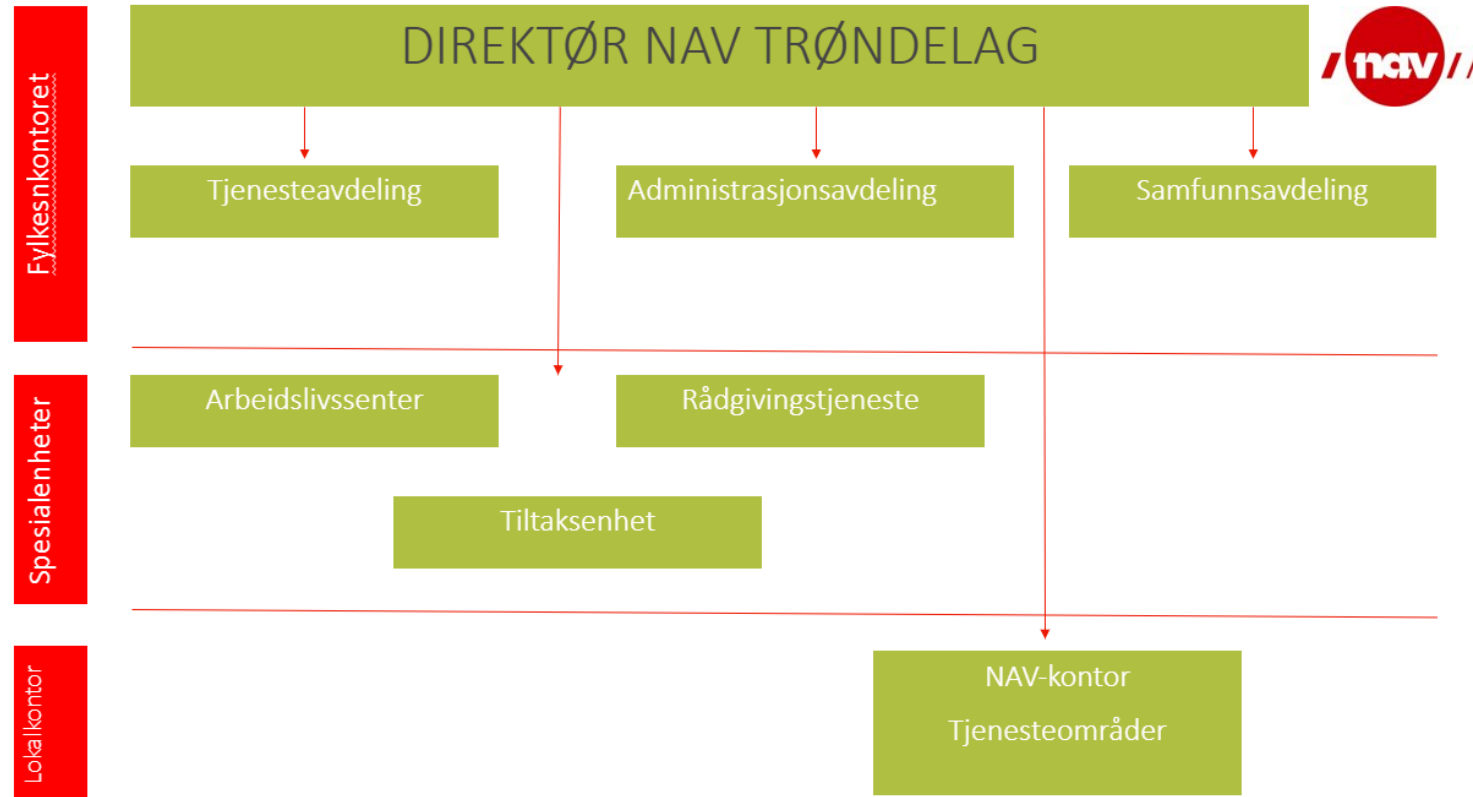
Fylkesnkontoret

DIREKTØR NAV TRØNDELAG

nav

Tjenesteavdeling

Administrasjonsavdeling

Samfunnsavdeling

Spesialenheter

Arbeidslivssenter

Rådgivingstjeneste

Tiltaksenhet

Lokalkontor

NAV-kontor

Tjenesteområder